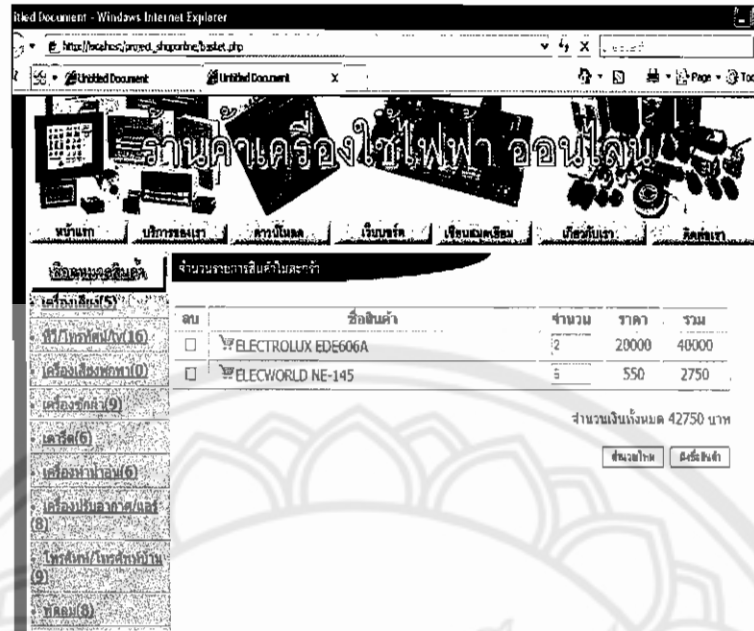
itled Document - Windows Internet Explorer

http://localhost/project_shoponline/basket.php

Untitled Document | Untitled Document

Page · Too

ร้านค้าเครื่องใช้ไฟฟ้า ออนไลน์

หน้าแรก | บริการของเรา | ดาวน์โหลด | เว็บบอร์ด | เยี่ยมชมเรือน | เกี่ยวกับเรา | ติดต่อเรา

เลือกหมวดสินค้า

เครื่องเสียง(5)

ทีวี/โฮมเธียเตอร์(16)

เครื่องเสียงพกพา(0)

เครื่องซักผ้า(9)

เตารีด(6)

เครื่องทำน้ำอุ่น(6)

เครื่องปรับอากาศ/แอร์(8)

โทรศัพท์/โทรศัพท์บ้าน(9)

พัดลม(8)

จำนวนรายการสินค้าในตะกร้า

| ลบ | ชื่อสินค้า | จำนวน | ราคา | รวม |
|---|---|---|---|---|
| ☐ | ELECTROLUX EDE606A | 2 | 20000 | 40000 |
| ☐ | ELECWORLD NE-145 | 5 | 550 | 2750 |

จำนวนเงินทั้งหมด 42750 บาท

คำนวณใหม่ | สั่งซื้อสินค้า